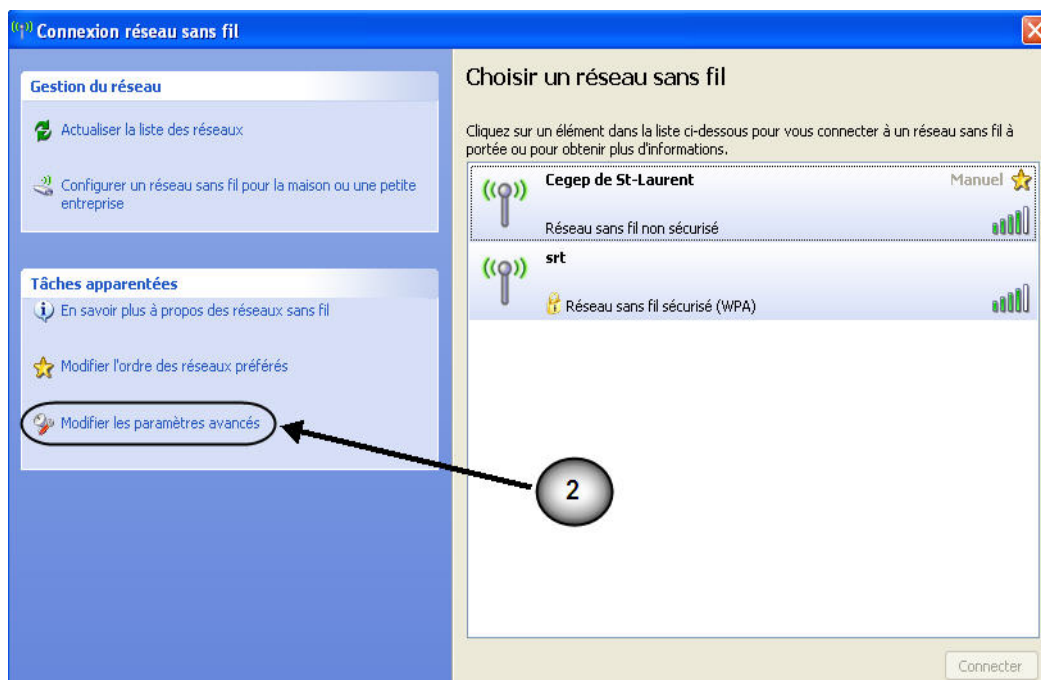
Connexion réseau sans fil

Gestion du réseau

Actualiser la liste des réseaux

Configurer un réseau sans fil pour la maison ou une petite entreprise

Tâches apparentées

En savoir plus à propos des réseaux sans fil

Modifier l'ordre des réseaux préférés

Modifier les paramètres avancés

Choisir un réseau sans fil

Cliquez sur un élément dans la liste ci-dessous pour vous connecter à un réseau sans fil à portée ou pour obtenir plus d'informations.

Cegep de St-Laurent
Manuel
Réseau sans fil non sécurisé

srt
Réseau sans fil sécurisé (WPA)

2

Connecter